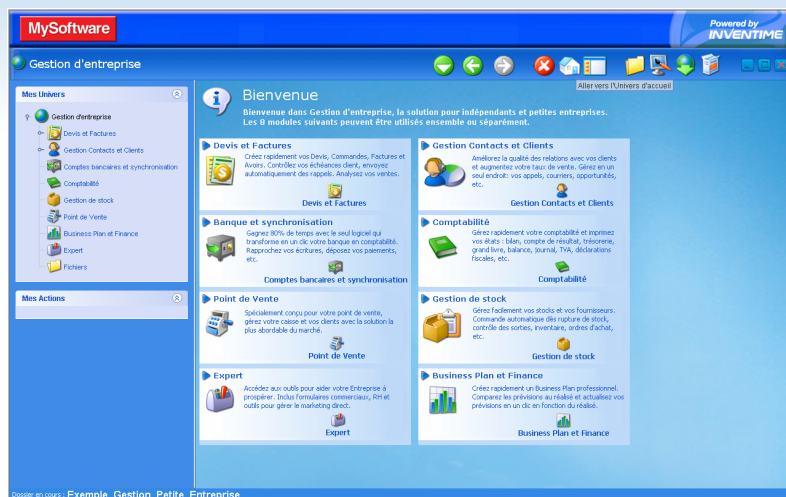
MySoftware

Powered by INVENTIME

Gestion d'entreprise

Aller vers l'Univers d'accueil

Mes Univers

Gestion d'entreprise
Devis et Factures
Gestion Contacts et Clients
Comptes bancaires et synchronisation
Comptabilité
Gestion de stock
Point de Vente
Business Plan et Finance
Expert
Fichiers

Mes Actions

Bienvenue

Bienvenue dans Gestion d'entreprise, la solution pour indépendants et petites entreprises. Les 8 modules suivants peuvent être utilisés ensemble ou séparément.

Devis et Factures

Créez rapidement vos Devis, Commandes, Factures et Avoirs. Contrôlez vos échéances client, envoyez automatiquement des rappels. Analysez vos ventes.

Devis et Factures

Gestion Contacts et Clients

Améliorez la qualité des relations avec vos clients et augmentez votre taux de vente. Gérez en un seul endroit: vos appels, courriers, opportunités, etc.

Gestion Contacts et Clients

Banque et synchronisation

Gagnez 80% de temps avec le seul logiciel qui transforme en un clic votre banque en comptabilité. Rapprochez vos écritures, déposez vos paiements, etc.

Comptes bancaires et synchronisation

Comptabilité

Gérez rapidement votre comptabilité et imprimez vos états : bilan, compte de résultat, trésorerie, grand livre, balance, journal, TVA, déclarations fiscales, etc.

Comptabilité

Point de Vente

Spécialement conçu pour votre point de vente, gérez votre caisse et vos clients avec la solution la plus abordable du marché.

Point de Vente

Gestion de stock

Gérez facilement vos stocks et vos fournisseurs. Commande automatique dès rupture de stock, contrôle des sorties, inventaire, ordres d'achat, etc.

Gestion de stock

Expert

Accédez aux outils pour aider votre Entreprise à prospérer. Inclus formulaires commerciaux, RH et outils pour gérer le marketing direct.

Expert

Business Plan et Finance

Créez rapidement un Business Plan professionnel. Comparez les prévisions au réalisé et actualisez vos prévisions en un clic en fonction du réalisé.

Business Plan et Finance

Dossier en cours : Exemple_Gestion_Petite_Entreprise